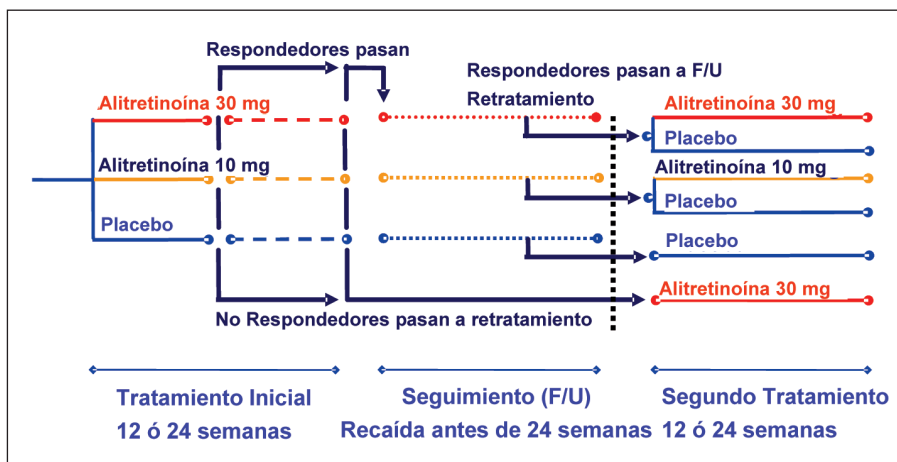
Respondedores pasan

Respondedores pasan a F/U

Retratamiento

Alitretinoína 30 mg

Alitretinoína 10 mg

Placebo

Alitretinoína 30 mg

Placebo

Alitretinoína 10 mg

Placebo

Placebo

Alitretinoína 30 mg

No Respondedores pasan a retratamiento

Tratamiento Inicial
12 ó 24 semanas

Seguimiento (F/U)
Recaída antes de 24 semanas

Segundo Tratamiento
12 ó 24 semanas